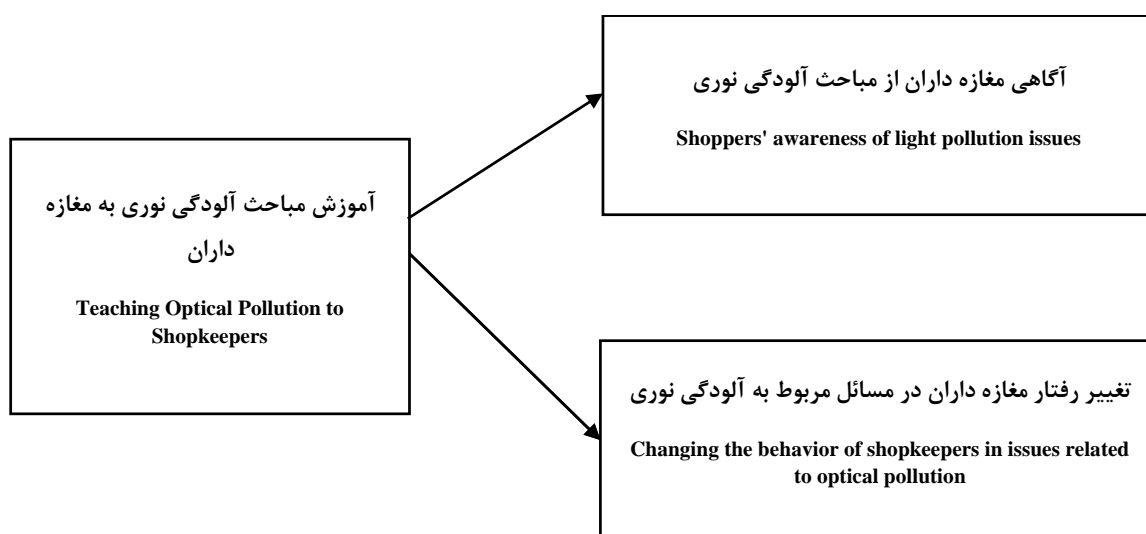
آموزش مباحث آلودگی نوری به مغازه داران

Teaching Optical Pollution to Shopkeepers

آگاهی مغازه داران از مباحث آلودگی نوری

Shoppers' awareness of light pollution issues

تغییر رفتار مغازه داران در مسائل مربوط به آلودگی نوری

Changing the behavior of shopkeepers in issues related to optical pollution